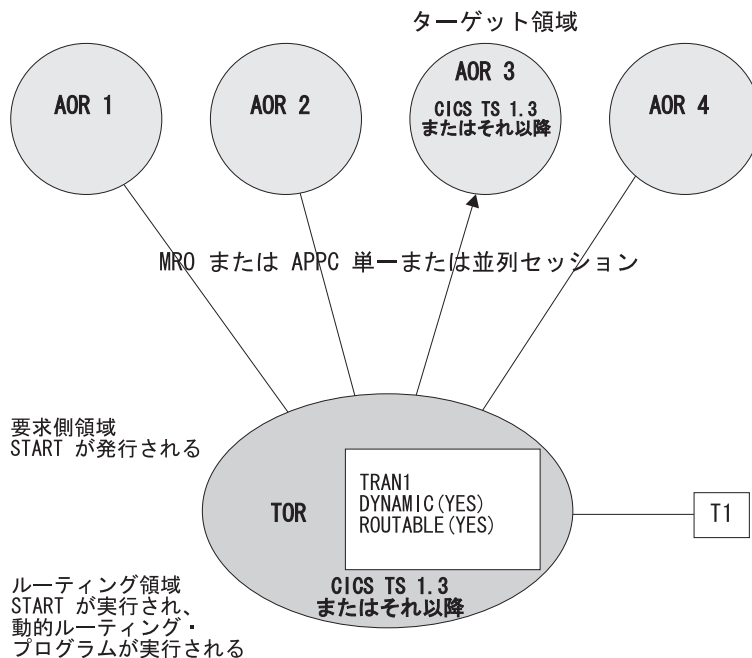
ターゲット領域

AOR 1

AOR 2

AOR 3
CICS TS 1.3
またはそれ以降

AOR 4

MRO または APPC 単一または並列セッション

要求側領域
START が発行される

TOR

TRAN1
DYNAMIC(YES)
ROUTABLE(YES)

T1

CICS TS 1.3
またはそれ以降

ルーティング領域
START が実行され、
動的ルーティング・
プログラムが実行される